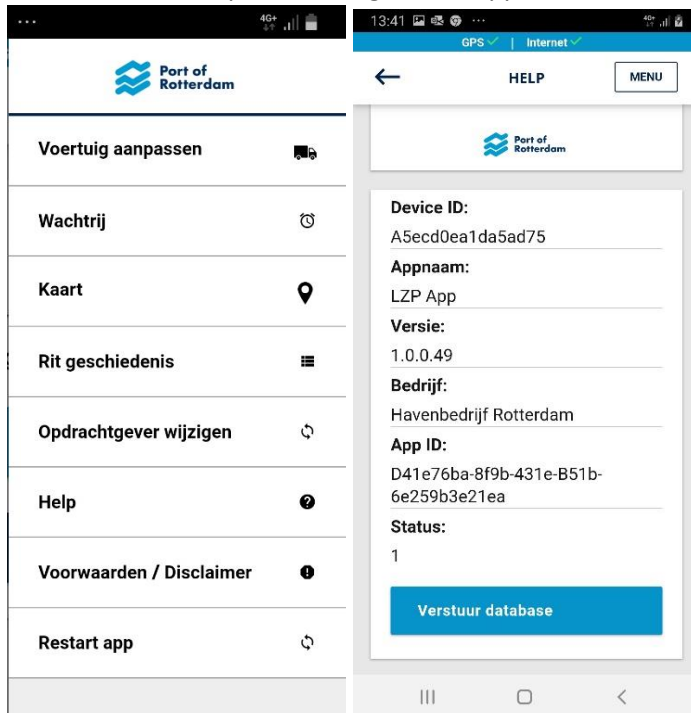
4G+

Port of Rotterdam

Voertuig aanpassen

Wachtrij

Kaart

Rit geschiedenis

Opdrachtgever wijzigen

Help

Voorwaarden / Disclaimer

Restart app

13:41

4G+

GPS ✓ | Internet ✓

←

HELP

MENU

Port of Rotterdam

Device ID:
A5ecd0ea1da5ad75

Appnaam:
LZP App

Versie:
1.0.0.49

Bedrijf:
Havenbedrijf Rotterdam

App ID:
D41e76ba-8f9b-431e-B51b-6e259b3e21ea

Status:
1

Verstuur database